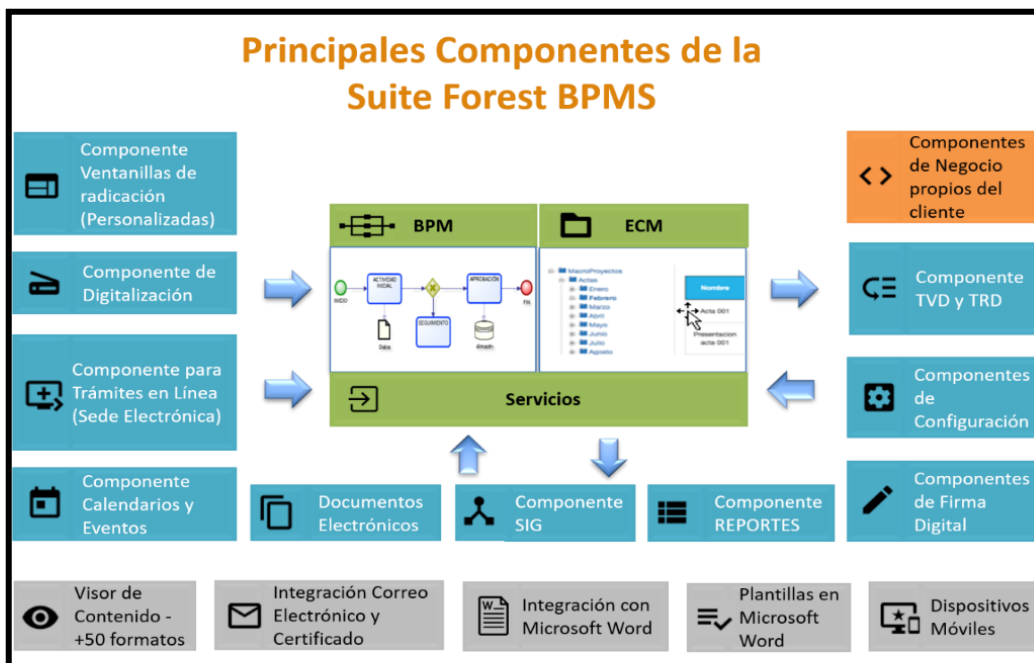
Principales Componentes de la Suite Forest BPMS

Componente Ventanillas de radicación (Personalizadas)

Componente de Digitalización

Componente para Trámites en Línea (Sede Electrónica)

Componente Calendarios y Eventos

BPM

ECM

INICIO
ACTIVIDAD INICIAL
APROBACION
FIN
Datos
SEGUIMIENTO
Almacén

MacroProyectos
Actas
Enero
Febrero
Marzo
Abril
Mayo
Junio
Julio
Agosto

Nombre
Acta 001
Presentacion acta 001

Servicios

Componentes de Negocio propios del cliente

Componente TVD y TRD

Componentes de Configuración

Componentes de Firma Digital

Documentos Electrónicos

Componente SIG

Componente REPORTES

Visor de Contenido - +50 formatos

Integración Correo Electrónico y Certificado

Integración con Microsoft Word

Plantillas en Microsoft Word

Dispositivos Móviles